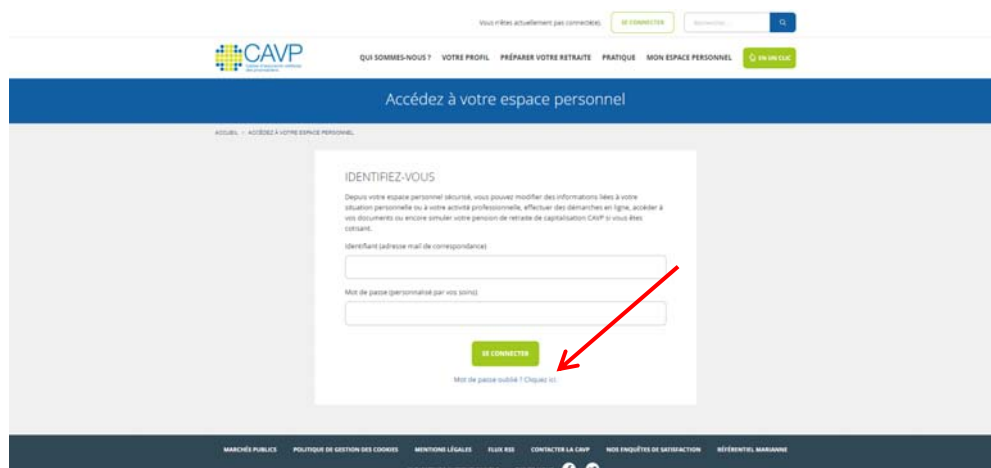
Vous n'êtes actuellement pas connecté(e). SE CONNECTER Rechercher...

CAVP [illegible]

QUI SOMMES-NOUS ? VOTRE PROFIL PRÉPARER VOTRE RETRAITE PRATIQUE MON ESPACE PERSONNEL EN UN CLIC

Accédez à votre espace personnel

ACCUEIL > ACCÉDEZ À VOTRE ESPACE PERSONNEL

IDENTIFIEZ-VOUS

Depuis votre espace personnel sécurisé, vous pouvez modifier des informations liées à votre situation personnelle ou à votre activité professionnelle, effectuer des démarches en ligne, accéder à vos documents ou encore simuler votre pension de retraite de capitalisation CAVP si vous êtes cotisant.

Identifiant (adresse mail de correspondance)

Mot de passe (personnalisé par vos soins)

SE CONNECTER

Mot de passe oublié ? Cliquez ici.

MARCHÉS PUBLICS POLITIQUE DE GESTION DES COOKIES MENTIONS LÉGALES FLUX RSS CONTACTER LA CAVP NOS ENQUÊTES DE SATISFACTION RÉFÉRENTIEL MARIANNE